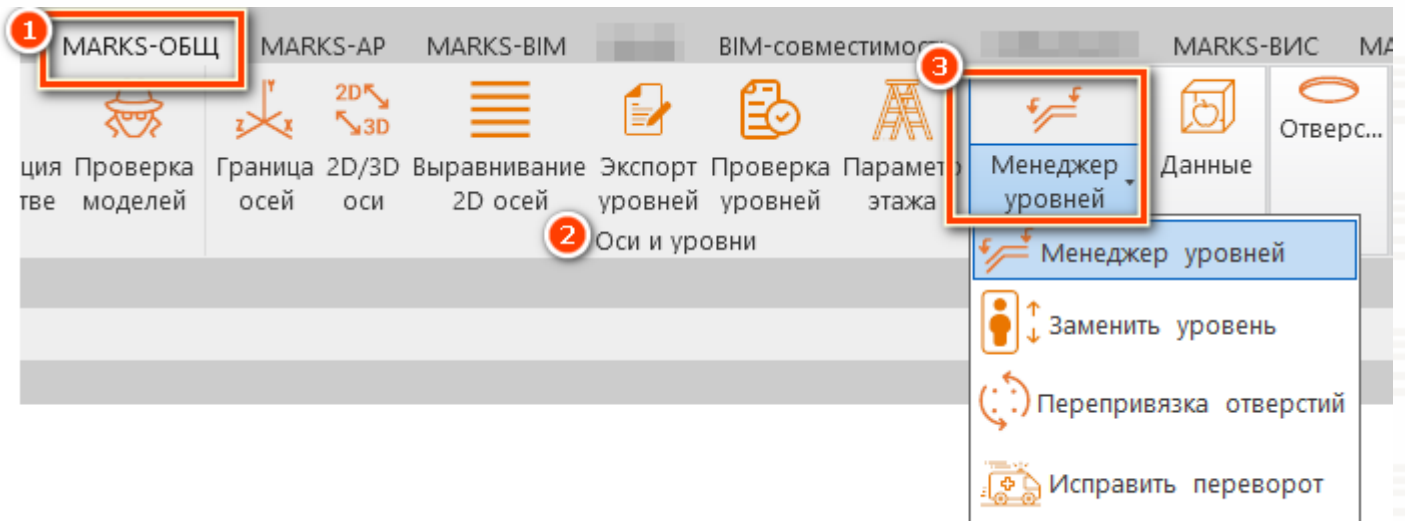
1 MARKS-ОБЩ MARKS-АР MARKS-BIM BIM-совместимост MARKS-ВИС МА

ция тве Проверка моделей Граница осей 2D/3D оси Выравнивание 2D осей Экспорт уровней Проверка уровней Парамет этажа 3 Менеджер уровней Данные Отверс...

2 Оси и уровни

Менеджер уровней

Заменить уровень

Перепривязка отверстий

Исправить переворот